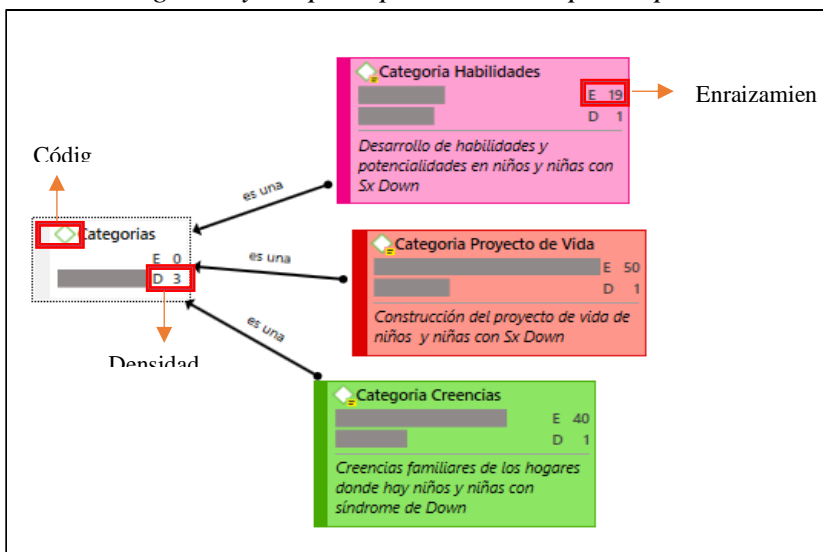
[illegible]

Categoria Habilidades
E 19
D 1
Desarrollo de habilidades y potencialidades en niños y niñas con Sx Down

Enraizamien

Códig

es una

Categorias
E 0
D 3

Categoria Proyecto de Vida
E 50
D 1
Construcción del proyecto de vida de niños y niñas con Sx Down

es una

es una

Densidad

Categoria Creencias
E 40
D 1
Creencias familiares de los hogares donde hay niños y niñas con síndrome de Down